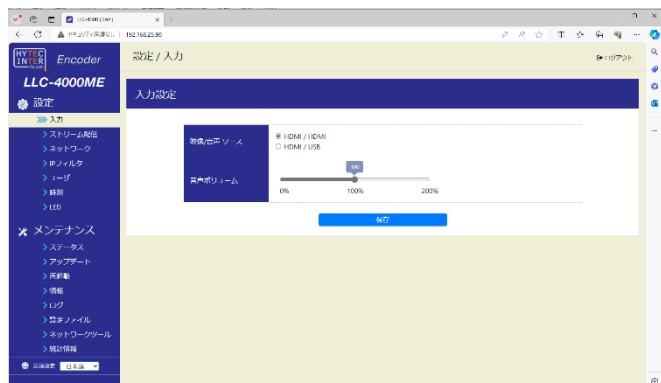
LLC-4000ME | Live | ×

セキュリティ保護なし | 192.168.25.90

HYTEC INTER Encoder

LLC-4000ME

設定

≫入力
> ストリーム配信
> ネットワーク
> IPフィルタ
> ユーザ
> 時刻
> LED

メンテナンス

> ステータス
> アップデート
> 再起動
> 情報
> ログ
> 設定ファイル
> ネットワークツール
> 統計情報

言語設定 日本語

設定 / 入力

ログアウト

入力設定

| 映像/音声ソース | ◉ HDMI / HDMI ○ HDMI / USB |
|---|---|
| 音声ボリューム | 100 0% 100% 200% |

保存